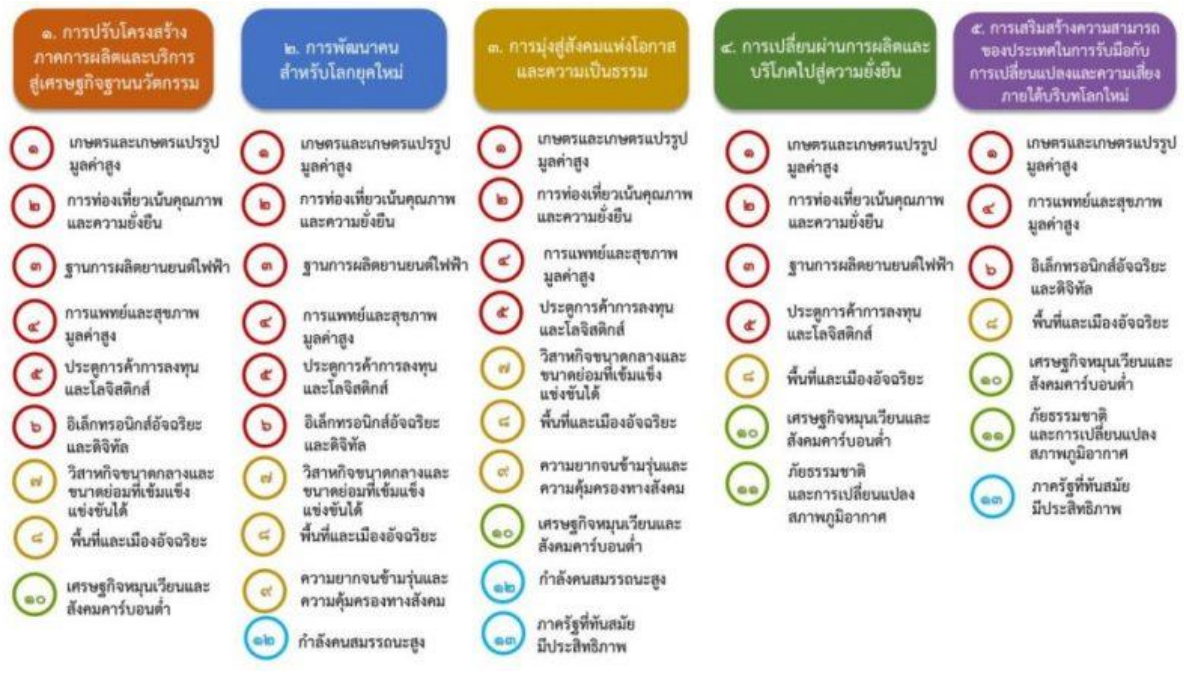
๑. การปรับโครงสร้างภาคการผลิตและบริการสู่เศรษฐกิจฐานนวัตกรรม

๑ เกษตรและเกษตรแปรรูปมูลค่าสูง
๒ การท่องเที่ยวเน้นคุณภาพและความยั่งยืน
๓ ฐานการผลิตยานยนต์ไฟฟ้า
๔ การแพทย์และสุขภาพมูลค่าสูง
๕ ประตูการค้าการลงทุนและโลจิสติกส์
๖ อิเล็กทรอนิกส์อัจฉริยะและดิจิทัล
๗ วิสาหกิจขนาดกลางและขนาดย่อมที่เข้มแข็ง แข่งขันได้
๘ พื้นที่และเมืองอัจฉริยะ
๑๐ เศรษฐกิจหมุนเวียนและสังคมคาร์บอนต่ำ

๒. การพัฒนาคนสำหรับโลกยุคใหม่

๑ เกษตรและเกษตรแปรรูปมูลค่าสูง
๒ การท่องเที่ยวเน้นคุณภาพและความยั่งยืน
๓ ฐานการผลิตยานยนต์ไฟฟ้า
๔ การแพทย์และสุขภาพมูลค่าสูง
๕ ประตูการค้าการลงทุนและโลจิสติกส์
๖ อิเล็กทรอนิกส์อัจฉริยะและดิจิทัล
๗ วิสาหกิจขนาดกลางและขนาดย่อมที่เข้มแข็ง แข่งขันได้
๘ พื้นที่และเมืองอัจฉริยะ
๙ ความยากจนข้ามรุ่นและความคุ้มครองทางสังคม
๑๒ กำลังคนสมรรถนะสูง

๓. การมุ่งสู่สังคมแห่งโอกาสและความเป็นธรรม

๑ เกษตรและเกษตรแปรรูปมูลค่าสูง
๒ การท่องเที่ยวเน้นคุณภาพและความยั่งยืน
๔ การแพทย์และสุขภาพมูลค่าสูง
๕ ประตูการค้าการลงทุนและโลจิสติกส์
๗ วิสาหกิจขนาดกลางและขนาดย่อมที่เข้มแข็ง แข่งขันได้
๘ พื้นที่และเมืองอัจฉริยะ
๙ ความยากจนข้ามรุ่นและความคุ้มครองทางสังคม
๑๐ เศรษฐกิจหมุนเวียนและสังคมคาร์บอนต่ำ
๑๒ กำลังคนสมรรถนะสูง
๑๓ ภาครัฐที่ทันสมัย มีประสิทธิภาพ

๔. การเปลี่ยนผ่านการผลิตและบริโภคไปสู่ความยั่งยืน

๑ เกษตรและเกษตรแปรรูปมูลค่าสูง
๒ การท่องเที่ยวเน้นคุณภาพและความยั่งยืน
๓ ฐานการผลิตยานยนต์ไฟฟ้า
๕ ประตูการค้าการลงทุนและโลจิสติกส์
๘ พื้นที่และเมืองอัจฉริยะ
๑๐ เศรษฐกิจหมุนเวียนและสังคมคาร์บอนต่ำ
๑๑ ภัยธรรมชาติและการเปลี่ยนแปลงสภาพภูมิอากาศ

๕. การเสริมสร้างความสามารถของประเทศในการรับมือกับการเปลี่ยนแปลงและความเสี่ยงภายใต้บริบทโลกใหม่

๑ เกษตรและเกษตรแปรรูปมูลค่าสูง
๔ การแพทย์และสุขภาพมูลค่าสูง
๖ อิเล็กทรอนิกส์อัจฉริยะและดิจิทัล
๘ พื้นที่และเมืองอัจฉริยะ
๑๐ เศรษฐกิจหมุนเวียนและสังคมคาร์บอนต่ำ
๑๑ ภัยธรรมชาติและการเปลี่ยนแปลงสภาพภูมิอากาศ
๑๓ ภาครัฐที่ทันสมัย มีประสิทธิภาพ